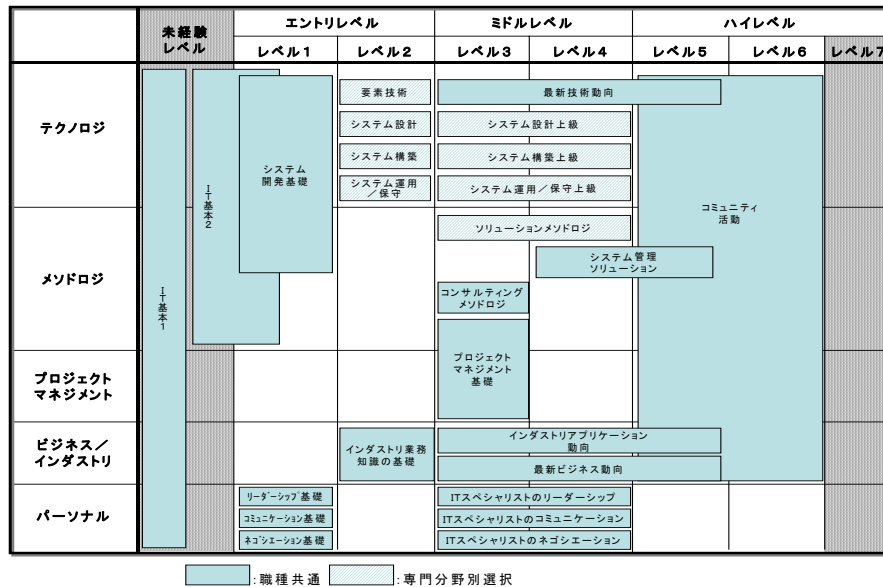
| | 未経験レベル | エントリレベル | | ミドルレベル | | ハイレベル | | |
|---|---|---|---|---|---|---|---|---|
| | | レベル1 | レベル2 | レベル3 | レベル4 | レベル5 | レベル6 | レベル7 |
| テクノロジ | | | | | | | | |
| メソドロジ | | | | | | | | |
| プロジェクトマネジメント | | | | | | | | |
| ビジネス／インダストリ | | | | | | | | |
| パーソナル | | | | | | | | |

IT基本1

IT基本2

システム開発基礎

要素技術

最新技術動向

システム設計

システム設計上級

システム構築

システム構築上級

システム運用／保守

システム運用／保守上級

コミュニティ活動

ソリューションメソドロジ

システム管理ソリューション

コンサルティングメソドロジ

プロジェクトマネジメント基礎

インダストリ業務知識の基礎

インダストリアプリケーション動向

最新ビジネス動向

リーダーシップ基礎

コミュニケーション基礎

ネゴシエーション基礎

ITスペシャリストのリーダーシップ

ITスペシャリストのコミュニケーション

ITスペシャリストのネゴシエーション

:職種共通 :専門分野別選択